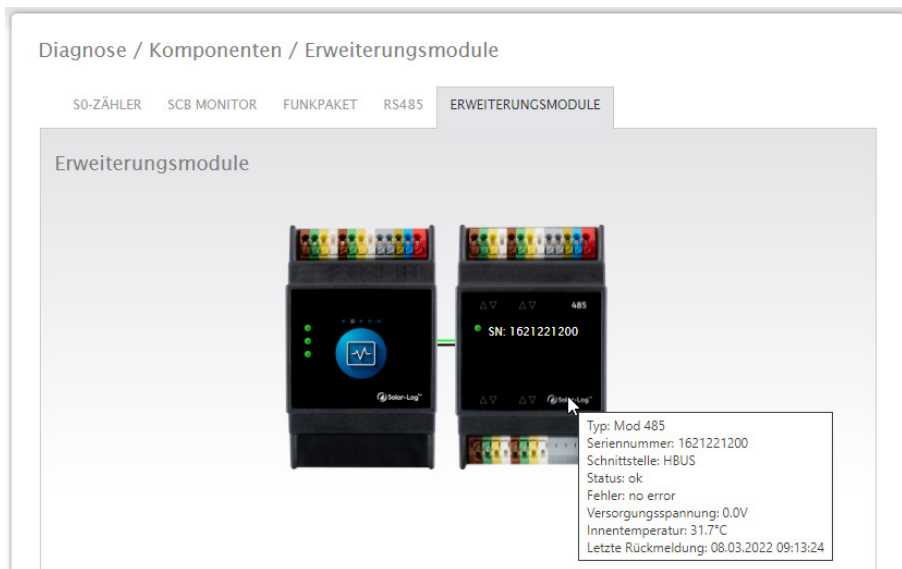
Diagnose / Komponenten / Erweiterungsmodule

S0-ZÄHLER SCB MONITOR FUNKPAKET RS485 ERWEITERUNGSMODULE

Erweiterungsmodule

Solar-Log

485

SN: 1621221200

Solar-Log

Typ: Mod 485
Seriennummer: 1621221200
Schnittstelle: HBUS
Status: ok
Fehler: no error
Versorgungsspannung: 0.0V
Innentemperatur: 31.7°C
Letzte Rückmeldung: 08.03.2022 09:13:24